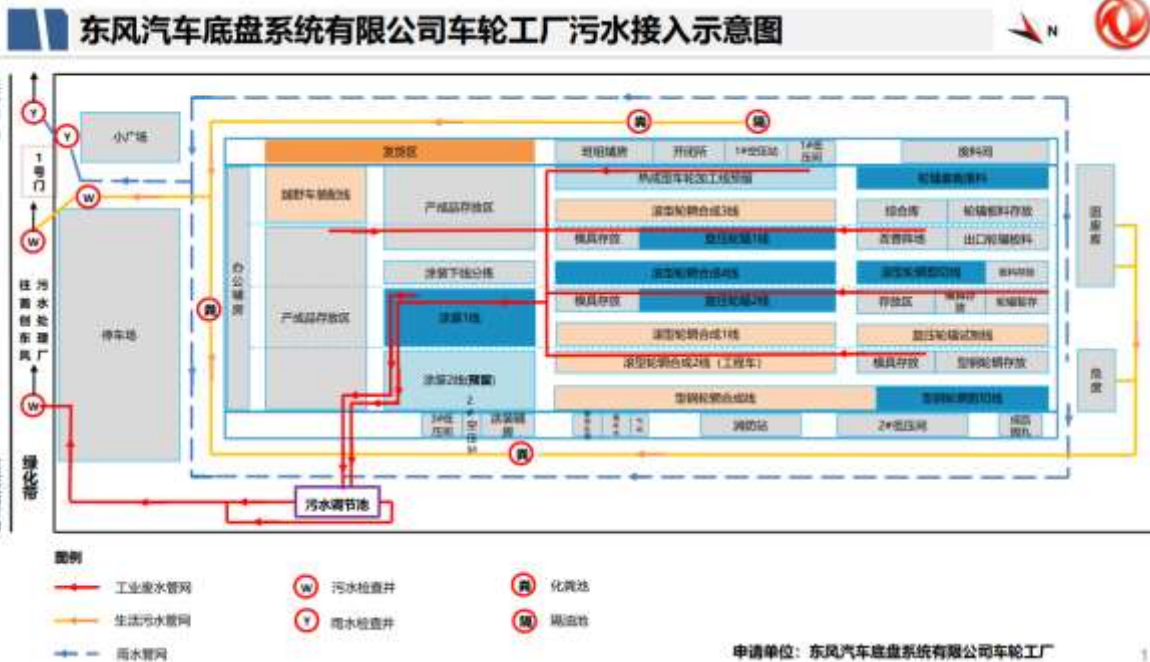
东风汽车底盘系统有限公司车轮工厂污水接入示意图

N

Y

Y

小广场

1号门

W

W

往南创东风污水处理厂

停车场

W

绿化带

化

隔

发货区

班组辅房

开闭所

1#空压站

1#低压间

废料间

热成型车轮加工线预留

轮辐旋压落料

越野车钢轮线

产成品存放区

滚型轮辋合成3线

综合库

轮辐粗料存放

模具存放

旋压轮辐1线

各更存储

出口轮辐粗料

办公辅房

涂装下线分拣

滚型轮辋合成4线

滚型轮辋配扣线

粗料存放

化

产成品存放区

涂装1线

模具存放

旋压轮辐2线

存放区

轮辐存放

轮辐暂存

滚型轮辋合成1线

旋压轮辐试制线

涂装2线(预留)

滚型轮辋合成2线(工程车)

模具存放

型钢轮辋存放

型钢轮辋合成线

型钢轮辋配扣线

3#低压间

2#空压站

涂装辅房

消防站

2#低压间

成品回扎

化

污水调节池

固废库

危废

图例

工业废水管网

生活污水管网

雨水管网

W 污水检查井

Y 雨水检查井

化 化粪池

隔 隔油池

申请单位：东风汽车底盘系统有限公司车轮工厂

1